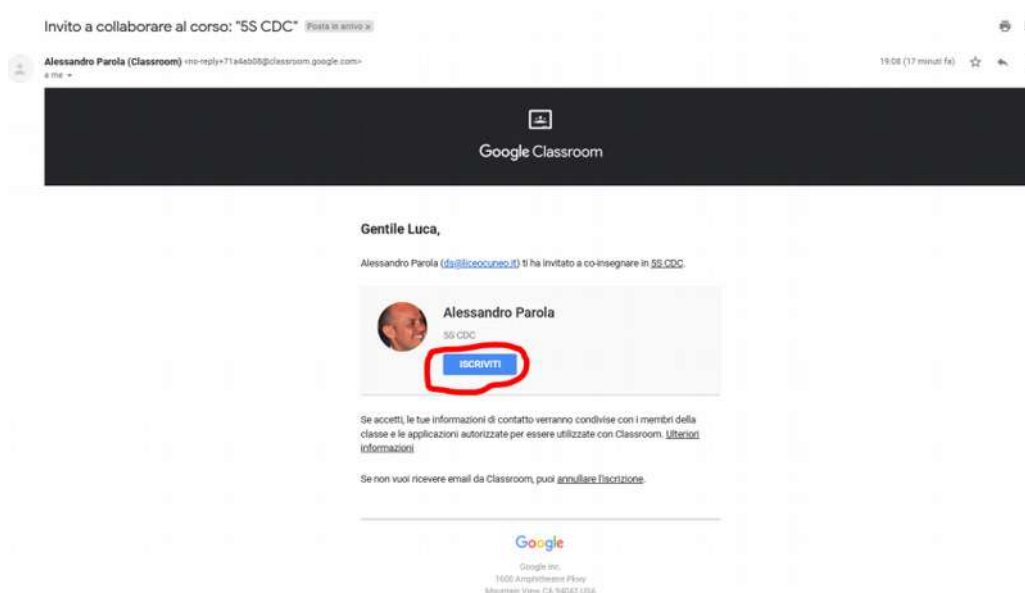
Invito a collaborare al corso: "5S CDC" Posta in arrivo x

Alessandro Parola (Classroom) <no-reply+71a4ab08@classroom.google.com>
a me

19:08 (17 minuti fa)

Google Classroom

Gentile Luca,

Alessandro Parola (ds@liceocuneo.it) ti ha invitato a co-insegnare in 5S CDC.

Alessandro Parola
5S CDC
ISCRIVITI

Se accetti, le tue informazioni di contatto verranno condivise con i membri della classe e le applicazioni autorizzate per essere utilizzate con Classroom. Ulteriori informazioni

Se non vuoi ricevere email da Classroom, puoi annullare l'iscrizione.

Google
Google Inc.
1600 Amphitheatre Pkwy
Mountain View, CA 94043 USA